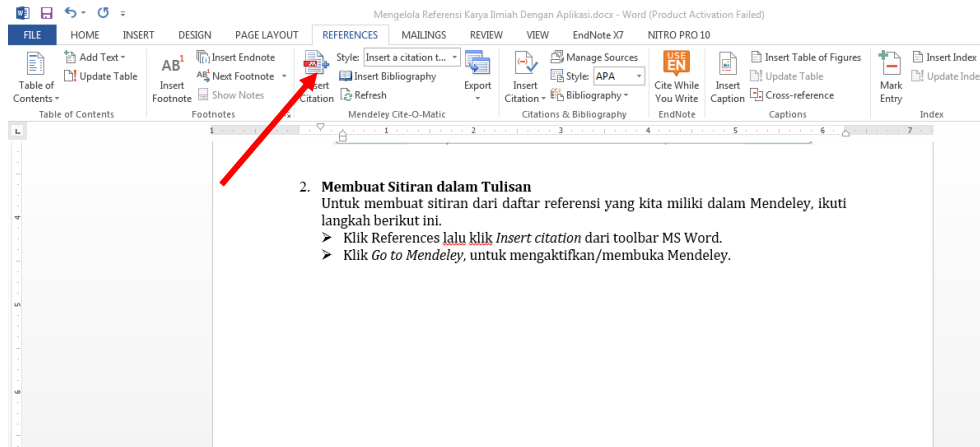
Mengelola Referensi Karya Ilmiah Dengan Aplikasi.docx - Word (Product Activation Failed)

FILE HOME INSERT DESIGN PAGE LAYOUT REFERENCES MAILINGS REVIEW VIEW EndNote X7 NITRO PRO 10

Table of Contents | Add Text | Update Table | Table of Contents
Insert Footnote | Insert Endnote | Next Footnote | Show Notes | Footnotes
Insert Citation | Style: Insert a citation t... | Insert Bibliography | Refresh | Export | Mendeley Cite-O-Matic
Insert Citation | Manage Sources | Style: APA | Bibliography | Citations & Bibliography
Cite While You Write | EndNote
Insert Caption | Insert Table of Figures | Update Table | Cross-reference | Captions
Mark Entry | Insert Index | Update Index | Index

2. **Membuat Sitiran dalam Tulisan**
Untuk membuat sitiran dari daftar referensi yang kita miliki dalam Mendeley, ikuti langkah berikut ini.
➢ Klik References lalu klik *Insert citation* dari toolbar MS Word.
➢ Klik *Go to Mendeley*, untuk mengaktifkan/membuka Mendeley.